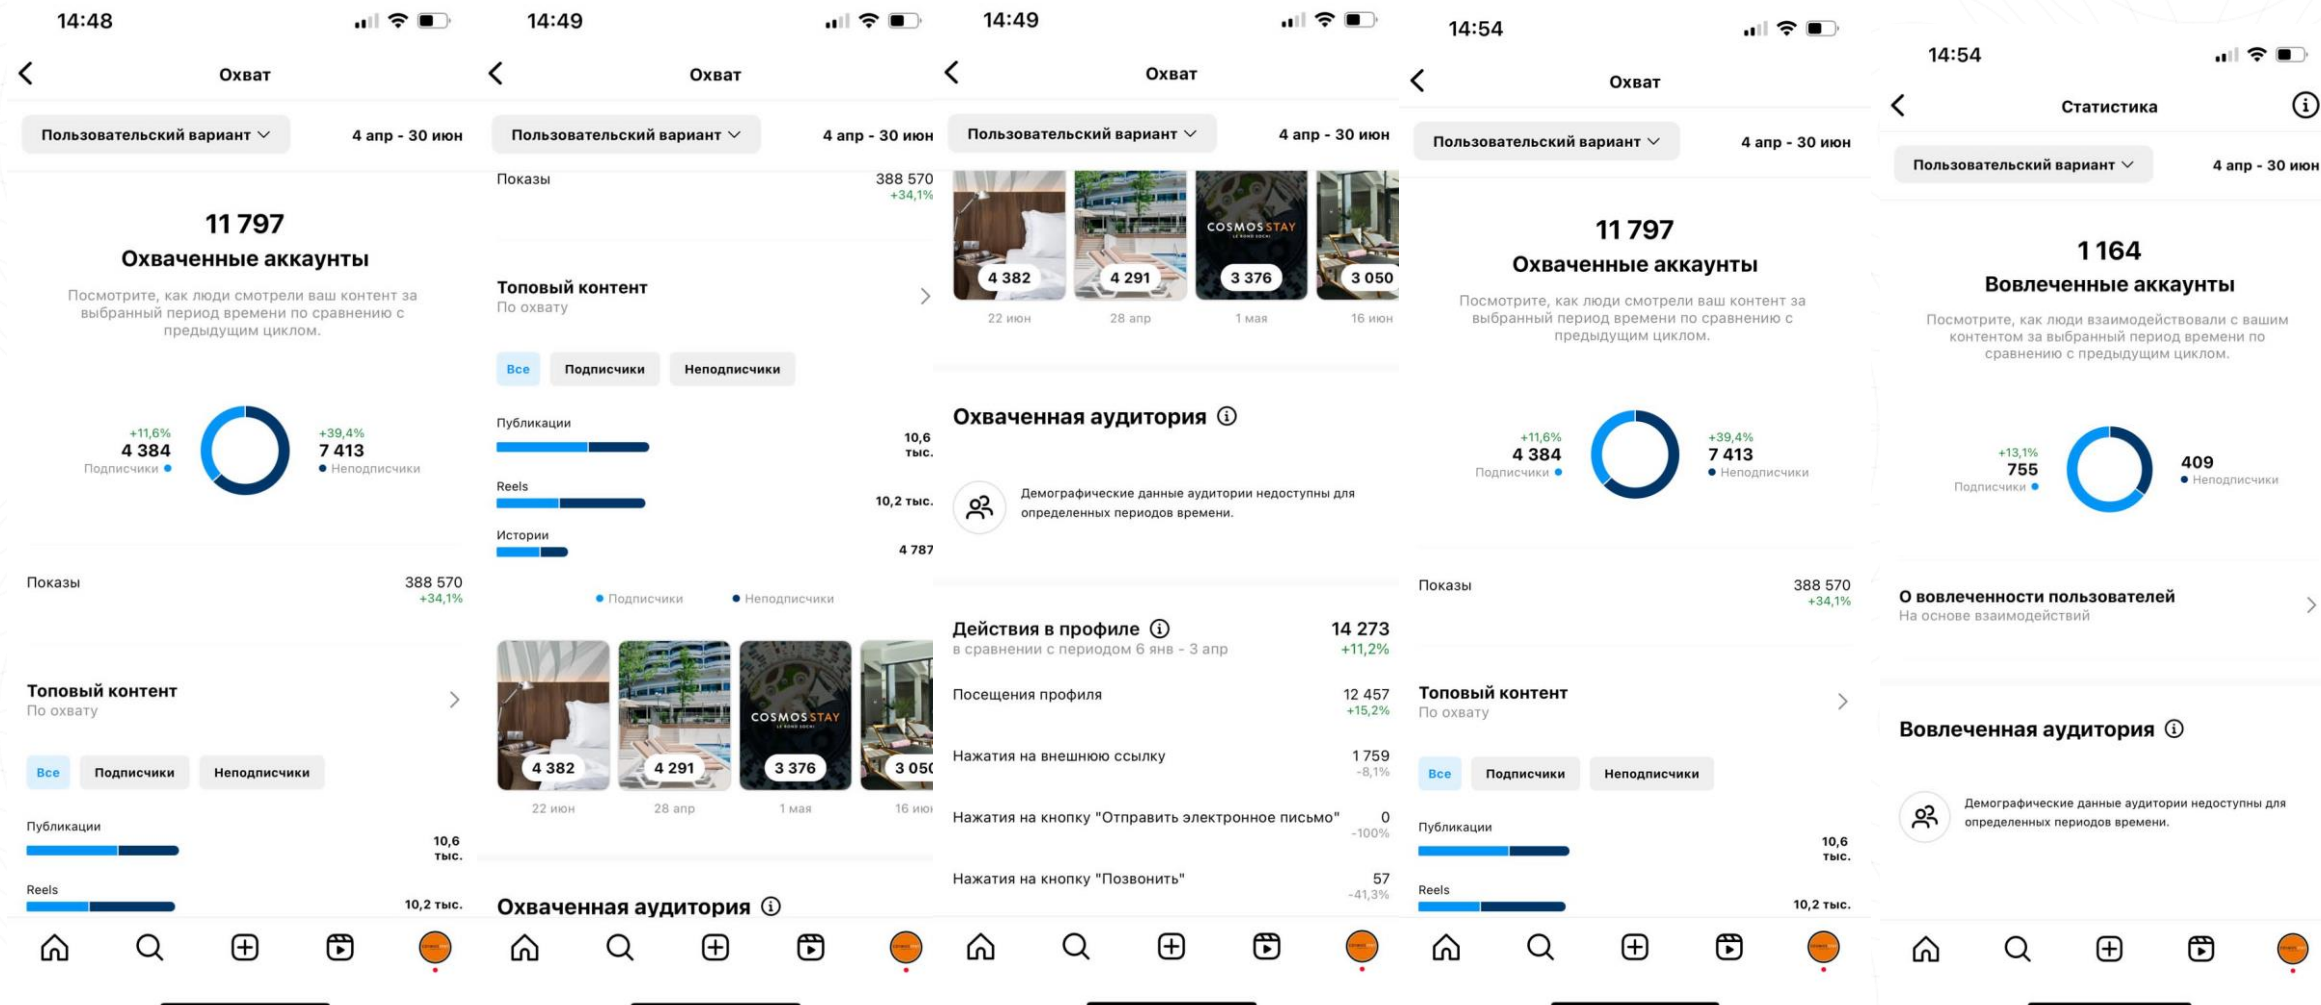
14:48

Охват

Пользовательский вариант

4 апр - 30 июн

11 797
Охваченные аккаунты

Посмотрите, как люди смотрели ваш контент за выбранный период времени по сравнению с предыдущим циклом.

+11,6%
4 384
Подписчики

+39,4%
7 413
Неподписчики

Показы 388 570 +34,1%

Топовый контент
По охвату

Все Подписчики Неподписчики

Публикации 10,6 тыс.

Reels 10,2 тыс.

14:49

Охват

Пользовательский вариант

4 апр - 30 июн

Показы 388 570 +34,1%

Топовый контент
По охвату

Все Подписчики Неподписчики

Публикации 10,6 тыс.

Reels 10,2 тыс.

Истории 4 787

Подписчики Неподписчики

4 382 22 июн
4 291 28 апр
COSMOS STAY 3 376 1 мая
3 050 16 июн

Охваченная аудитория

14:49

Охват

Пользовательский вариант

4 апр - 30 июн

4 382 22 июн
4 291 28 апр
COSMOS STAY 3 376 1 мая
3 050 16 июн

Охваченная аудитория

Демографические данные аудитории недоступны для определенных периодов времени.

Действия в профиле 14 273
в сравнении с периодом 6 янв - 3 апр +11,2%

Посещения профиля 12 457 +15,2%

Нажатия на внешнюю ссылку 1 759 -8,1%

Нажатия на кнопку "Отправить электронное письмо" 0 -100%

Нажатия на кнопку "Позвонить" 57 -41,3%

14:54

Охват

Пользовательский вариант

4 апр - 30 июн

11 797
Охваченные аккаунты

Посмотрите, как люди смотрели ваш контент за выбранный период времени по сравнению с предыдущим циклом.

+11,6%
4 384
Подписчики

+39,4%
7 413
Неподписчики

Показы 388 570 +34,1%

Топовый контент
По охвату

Все Подписчики Неподписчики

Публикации 10,6 тыс.

Reels 10,2 тыс.

14:54

Статистика

Пользовательский вариант

4 апр - 30 июн

1 164
Вовлеченные аккаунты

Посмотрите, как люди взаимодействовали с вашим контентом за выбранный период времени по сравнению с предыдущим циклом.

+13,1%
755
Подписчики

409
Неподписчики

О вовлеченности пользователей
На основе взаимодействий

Вовлеченная аудитория

Демографические данные аудитории недоступны для определенных периодов времени.